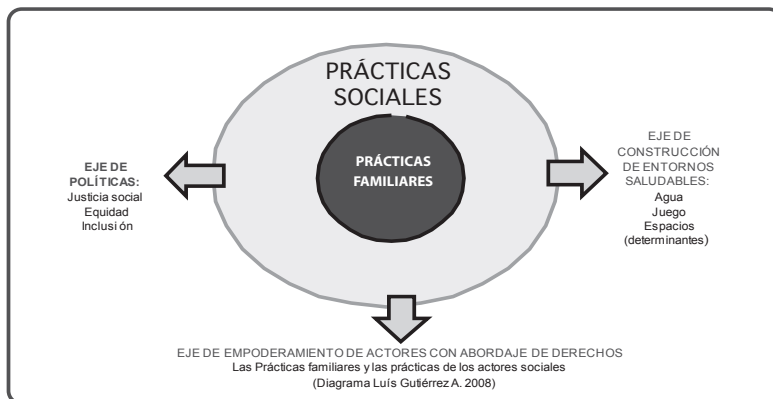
PRÁCTICAS SOCIALES

PRÁCTICAS FAMILIARES

EJE DE POLÍTICAS:
Justicia social
Equidad
Inclusi ón

EJE DE CONSTRUCCIÓN DE ENTORNOS SALUDABLES:
Agua
Juego
Espacios
(determinantes)

EJE DE EMPODERAMIENTO DE ACTORES CON ABORDAJE DE DERECHOS
Las Prácticas familiares y las prácticas de los actores sociales
(Diagrama Luís Gutiérrez A. 2008)